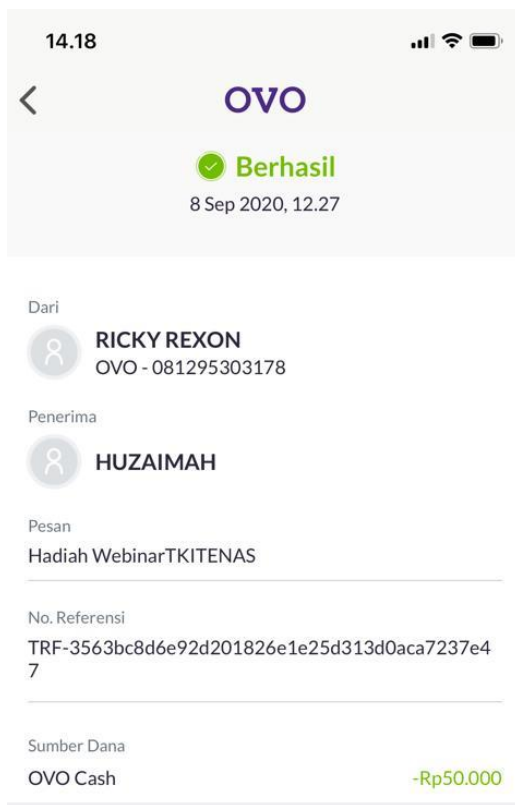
14.18

<

OVO

Berhasil

8 Sep 2020, 12.27

Dari

RICKY REXON
OVO - 081295303178

Penerima

HUZAIMAH

Pesan

Hadiah WebinarTKITENAS

No. Referensi

TRF-3563bc8d6e92d201826e1e25d313d0aca7237e47

Sumber Dana

OVO Cash -Rp50.000